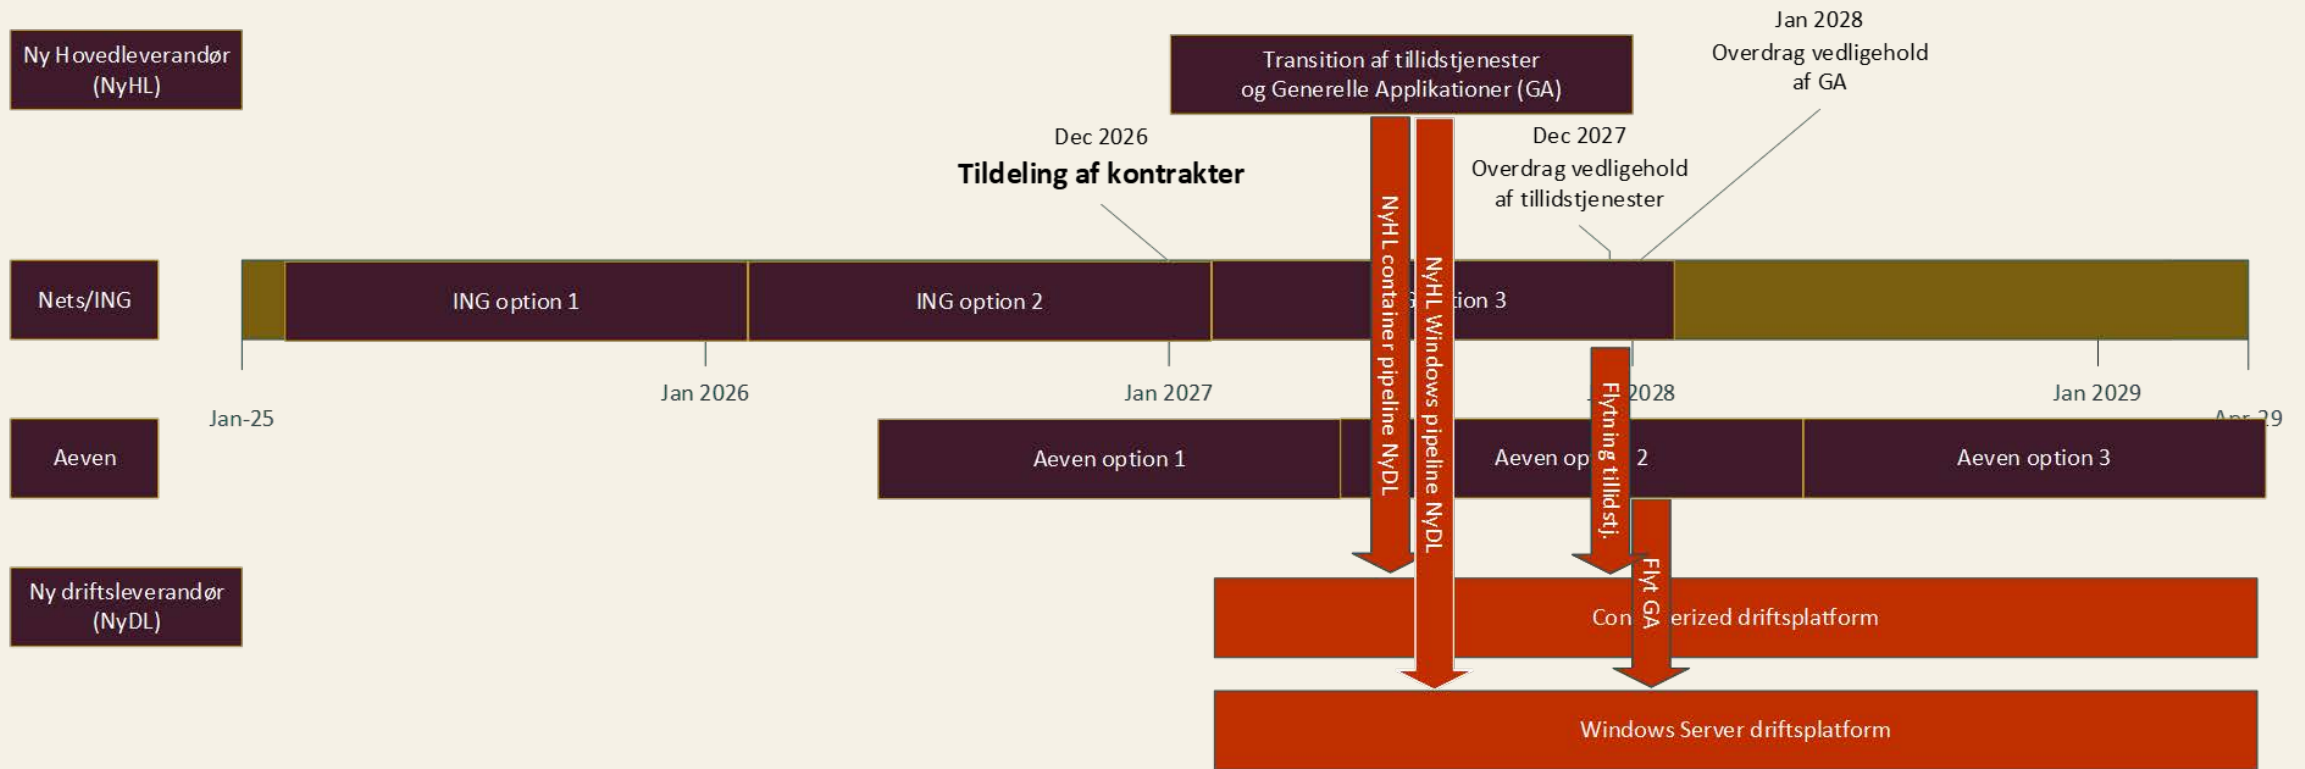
Ny Hovedleverandør (NyHL)

Transition af tillidstjenester og Generelle Applikationer (GA)

Jan 2028
Overdrag vedligehold af GA

Dec 2026
Tildeling af kontrakter

Dec 2027
Overdrag vedligehold af tillidstjenester

Nets/ING

ING option 1

ING option 2

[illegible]tion 3

NyHL container pipeline NyDL

NyHL Windows pipeline NyDL

Jan-25

Jan 2026

Jan 2027

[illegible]2028

Jan 2029

Apr-29

Aeven

Aeven option 1

Aeven op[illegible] 2

Aeven option 3

Flytning tillid stj.

Flyt GA

Ny driftsleverandør (NyDL)

Con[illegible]erized driftsplatform

Windows Server driftsplatform